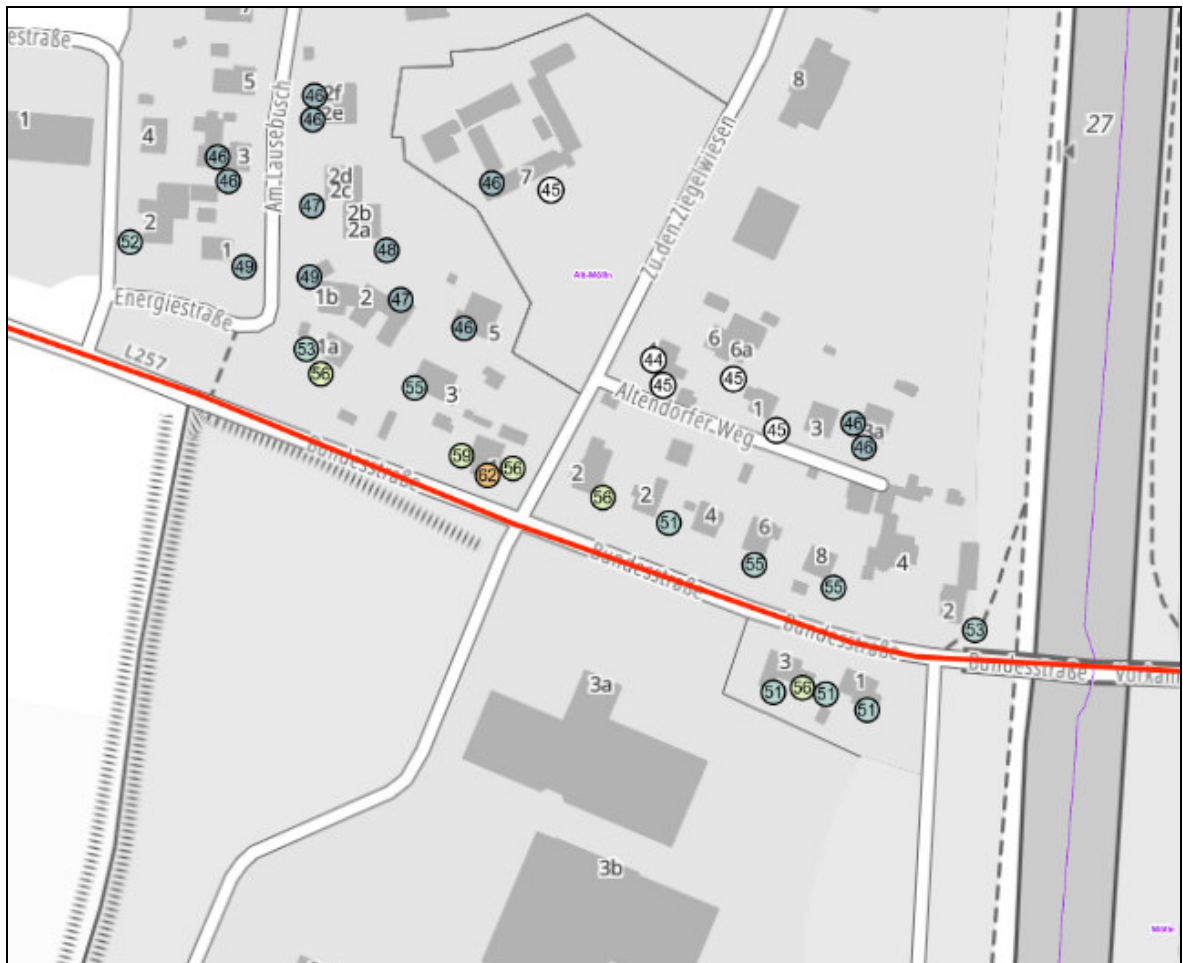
estraße
1
5
4
46
2f
46
2e
46
3
46
Am Lausebusch
2d
2c
47
2b
2a
2
52
48
1
49
49
Energiestraße
1b
2
47
46
5
53
1a
56
L257
55
3
59
62
56
Bundesstraße
7
46
45
Alt-Mölln
Zu den Ziegelwiesen
8
27
6
6a
44
45
45
Altendorfer Weg
1
45
3
46
3a
46
2
56
2
51
4
6
55
8
55
4
Bundesstraße
Bundesstraße
2
53
Bundesstraße
Bundesstraße
Vorkam
3
51
56
51
1
51
3a
3b
Mölln